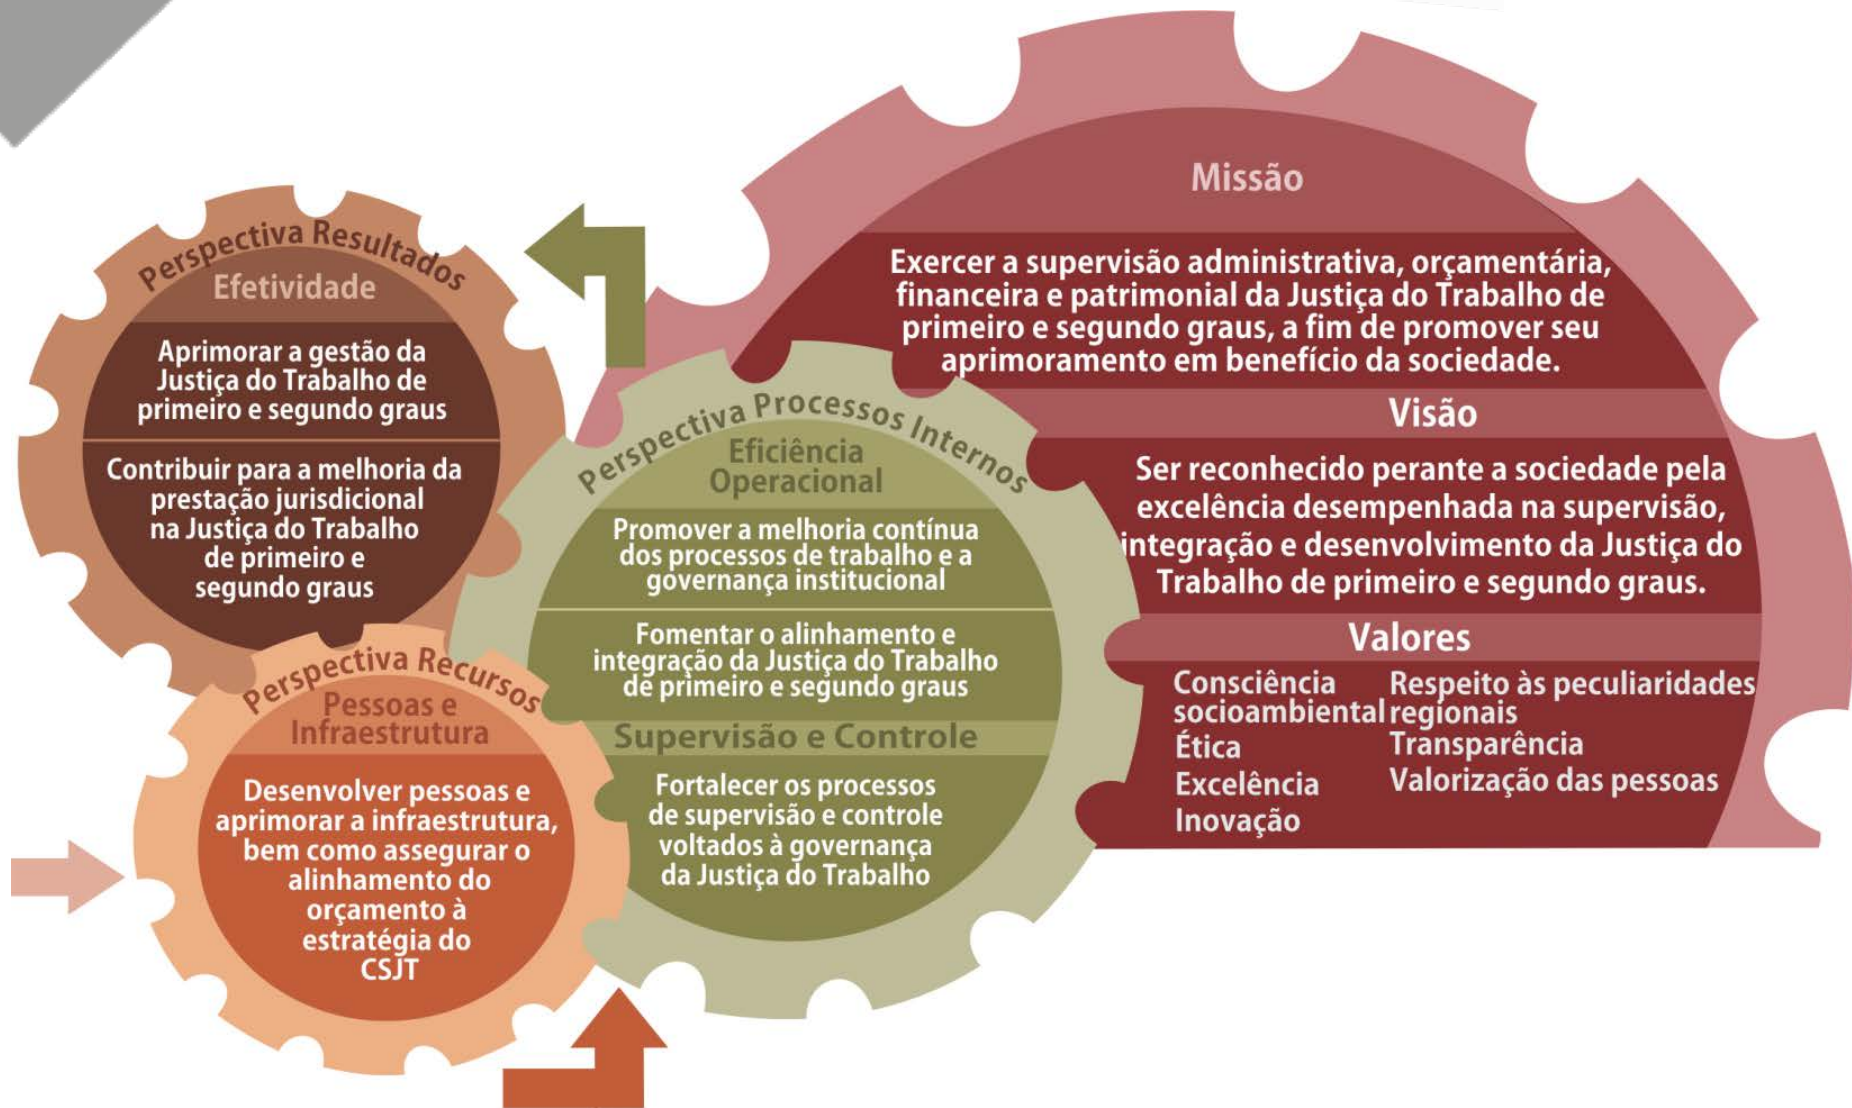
Missão

Exercer a supervisão administrativa, orçamentária, financeira e patrimonial da Justiça do Trabalho de primeiro e segundo graus, a fim de promover seu aprimoramento em benefício da sociedade.

Visão

Ser reconhecido perante a sociedade pela excelência desempenhada na supervisão, integração e desenvolvimento da Justiça do Trabalho de primeiro e segundo graus.

Valores

Consciência socioambiental
Ética
Excelência
Inovação
Respeito às peculiaridades regionais
Transparência
Valorização das pessoas

Perspectiva Resultados
Efetividade

Aprimorar a gestão da Justiça do Trabalho de primeiro e segundo graus

Contribuir para a melhoria da prestação jurisdicional na Justiça do Trabalho de primeiro e segundo graus

Perspectiva Processos Internos
Eficiência Operacional

Promover a melhoria contínua dos processos de trabalho e a governança institucional

Fomentar o alinhamento e integração da Justiça do Trabalho de primeiro e segundo graus

Supervisão e Controle

Fortalecer os processos de supervisão e controle voltados à governança da Justiça do Trabalho

Perspectiva Recursos
Pessoas e Infraestrutura

Desenvolver pessoas e aprimorar a infraestrutura, bem como assegurar o alinhamento do orçamento à estratégia do CSJT